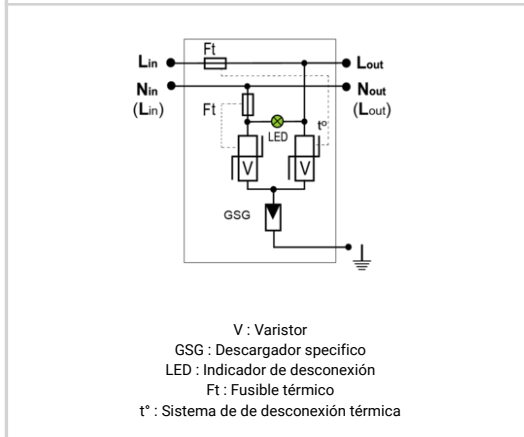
Ft
$L_{in}$
$L_{out}$
$N_{in}$
$(L_{in})$
$N_{out}$
$(L_{out})$
Ft
LED
t°
V
V
GSG

V : Varistor
GSG : Descargador specifico
LED : Indicador de desconexión
Ft : Fusible térmico
t° : Sistema de de desconexión térmica